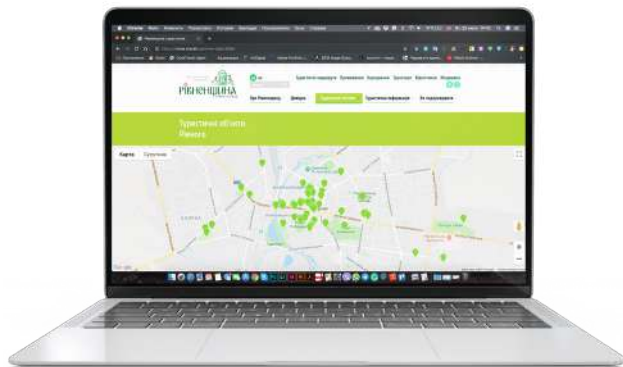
РІВНЕНЩИНА

Туристичні маршрути Проживання Харчування Транспорт Відпочинок Медицина

Про Рівненщину Дозвілля Туристичні об'єкти Туристична інформація Як подорожувати

Туристичні об'єкти
Рівного

Карта Супутник